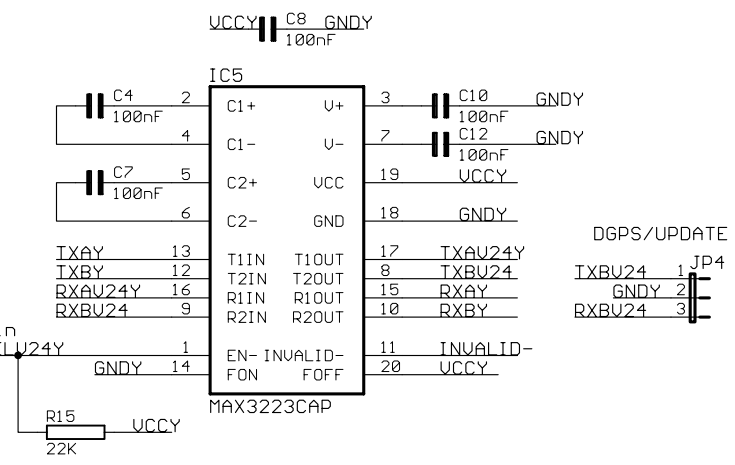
VCCY C8 GNDY
100nF

IC5
C4
100nF
2 C1+
4 C1-
C7
100nF
5 C2+
6 C2-
TXAY 13 T1IN
TXBY 12 T2IN
RXAV24Y 16 R1IN
RXBV24 9 R2IN
n
LV24Y 1 EN-
GNDY 14 FON
V+ 3 C10 GNDY
100nF
V- 7 C12 GNDY
100nF
VCC 19 VCCY
GND 18 GNDY
T1OUT 17 TXAV24Y
T2OUT 8 TXBV24
R1OUT 15 RXAY
R2OUT 10 RXBY
INVALID- 11 INVALID-
FOFF 20 VCCY
MAX3223CAP
R15 VCCY
22K

DGPS/UPDATE
JP4
TXBV24 1
GNDY 2
RXBV24 3